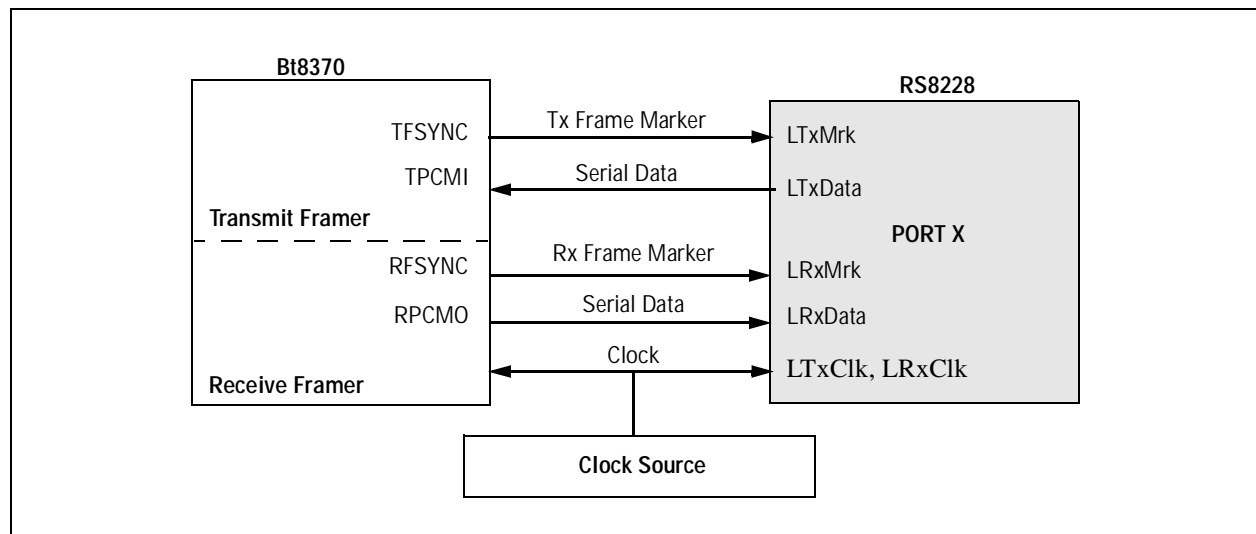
Bt8370

RS8228

TFSYNC

Tx Frame Marker

LTxMrk

TPCMI

Serial Data

LTxData

Transmit Framer

PORT X

RFSYNC

Rx Frame Marker

LRxMrk

RPCMO

Serial Data

LRxData

Clock

LTxClk, LRxClk

Receive Framer

Clock Source